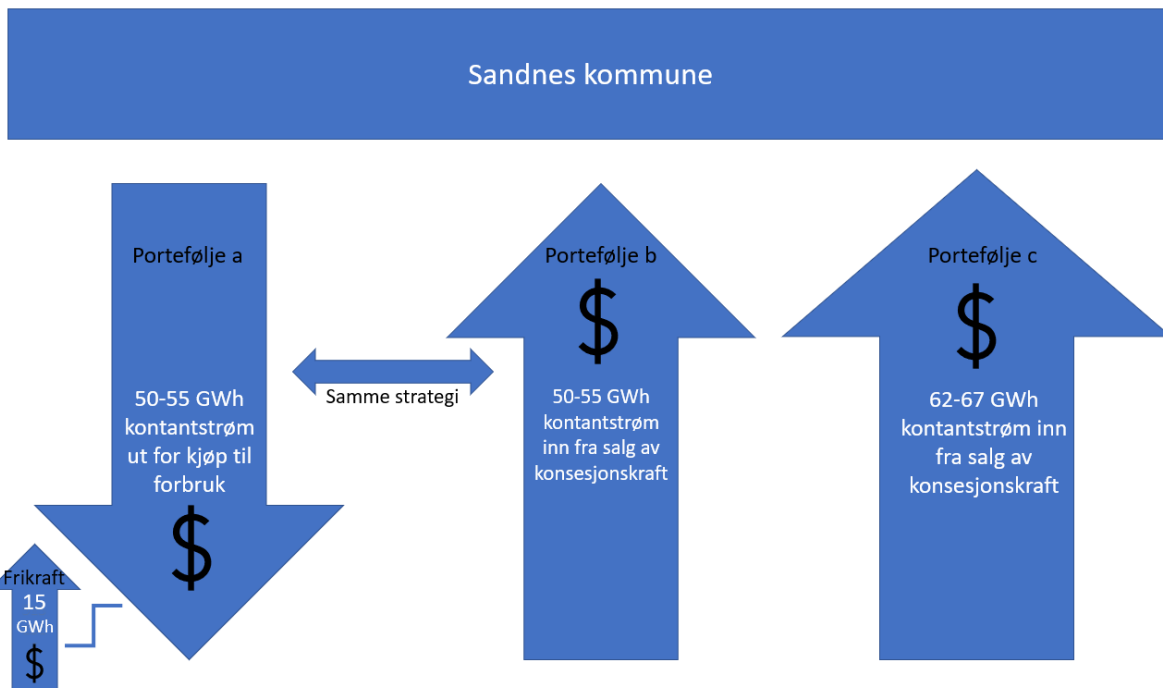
Sandnes kommune

Portefølje a

50-55 GWh kontantstrøm ut for kjøp til forbruk

$

Samme strategi

Portefølje b

$

50-55 GWh kontantstrøm inn fra salg av konsesjonskraft

Portefølje c

$

62-67 GWh kontantstrøm inn fra salg av konsesjonskraft

Frikraft 15 GWh

$